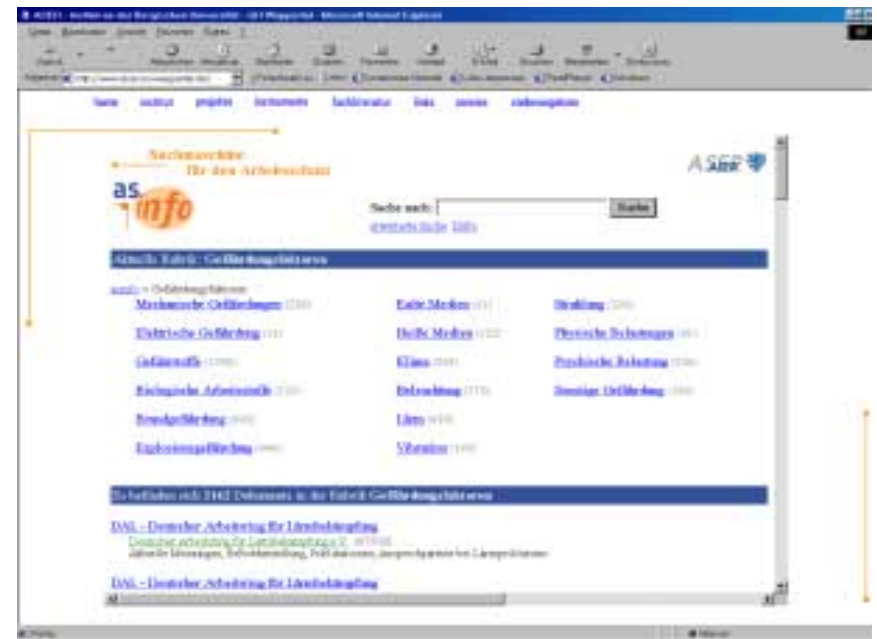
home institut projekte Instrumente fachliteratur links intern

Suchmaschine für den Arbeitsschutz

as info

ASER

Suche nach: Suche

erweiterte Suche Hilfe

Aktuelle Rubrik: Gefährdungsfaktoren

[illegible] > Gefährdungsfaktoren

| | | |
|---|---|---|
| Mechanische Gefährdungen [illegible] | Kalte Medien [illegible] | Strahlung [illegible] |
| Elektrische Gefährdung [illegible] | Heiße Medien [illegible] | Physische Belastungen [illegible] |
| Gefahrstoffe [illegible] | Klima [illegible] | Psychische Belastung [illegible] |
| Biologische Arbeitsstoffe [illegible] | Beleuchtung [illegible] | Sonstige Gefährdung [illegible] |
| Brandgefährdung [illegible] | Lärm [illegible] | |
| Explosionsgefährdung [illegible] | Vibration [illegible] | |

Es befinden sich 2442 Dokumente in der Rubrik Gefährdungsfaktoren

DAL - Deutscher Arbeitsring für Lärmbekämpfung
Deutscher arbeitsring für Lärmbekämpfung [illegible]
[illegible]

DAL - Deutscher Arbeitsring für Lärmbekämpfung